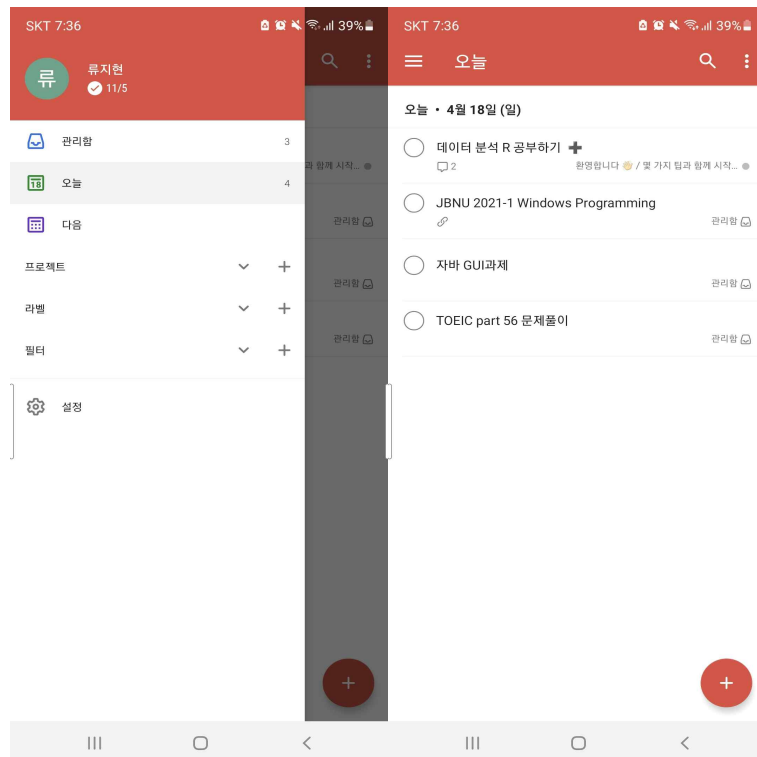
SKT 7:36 39%

류

류지현

11/5

관리함 3

18 오늘 4

다음

프로젝트

라벨

필터

설정

과 함께 시작...

관리함

관리함

관리함

+

SKT 7:36 39%

오늘

오늘 • 4월 18일 (일)

데이터 분석 R 공부하기 ➕

2

환영합니다 👋 / 몇 가지 팁과 함께 시작...

JBNU 2021-1 Windows Programming

관리함

자바 GUI과제

관리함

TOEIC part 56 문제풀이

관리함

+